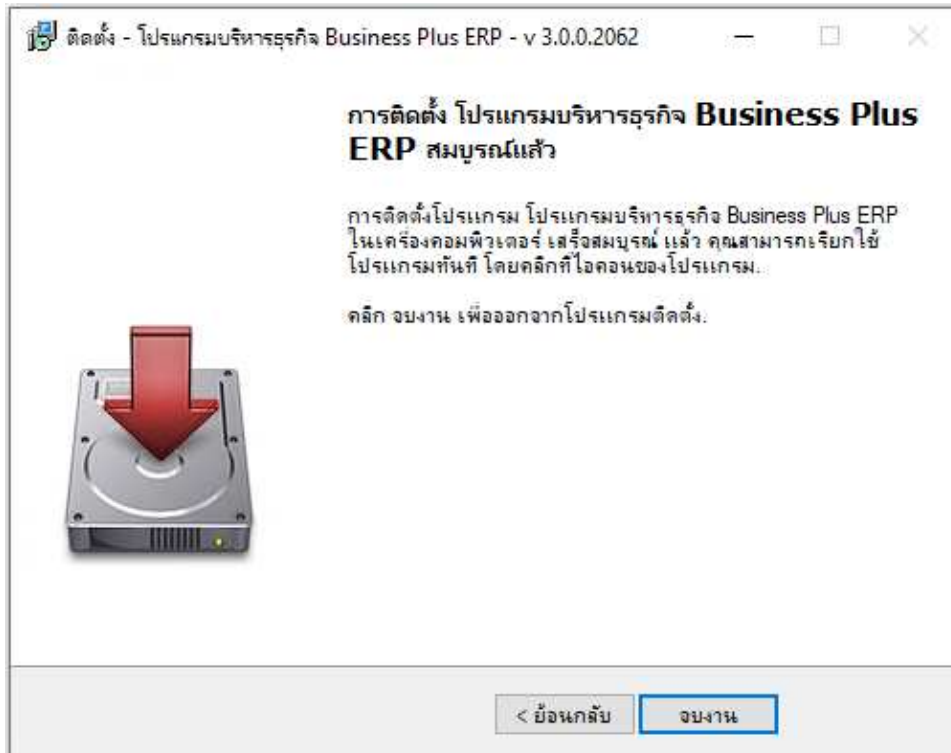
ติดตั้ง - โปรแกรมบริหารธุรกิจ Business Plus ERP - v 3.0.0.2062

การติดตั้ง โปรแกรมบริหารธุรกิจ Business Plus ERP สมบูรณ์แล้ว

การติดตั้งโปรแกรม โปรแกรมบริหารธุรกิจ Business Plus ERP ในเครื่องคอมพิวเตอร์ เสร็จสมบูรณ์ แล้ว คุณสามารถเรียกใช้โปรแกรมทันที โดยคลิกที่ไอคอนของโปรแกรม.

คลิก จบงาน เพื่อออกจากโปรแกรมติดตั้ง.

< ย้อนกลับ

จบงาน